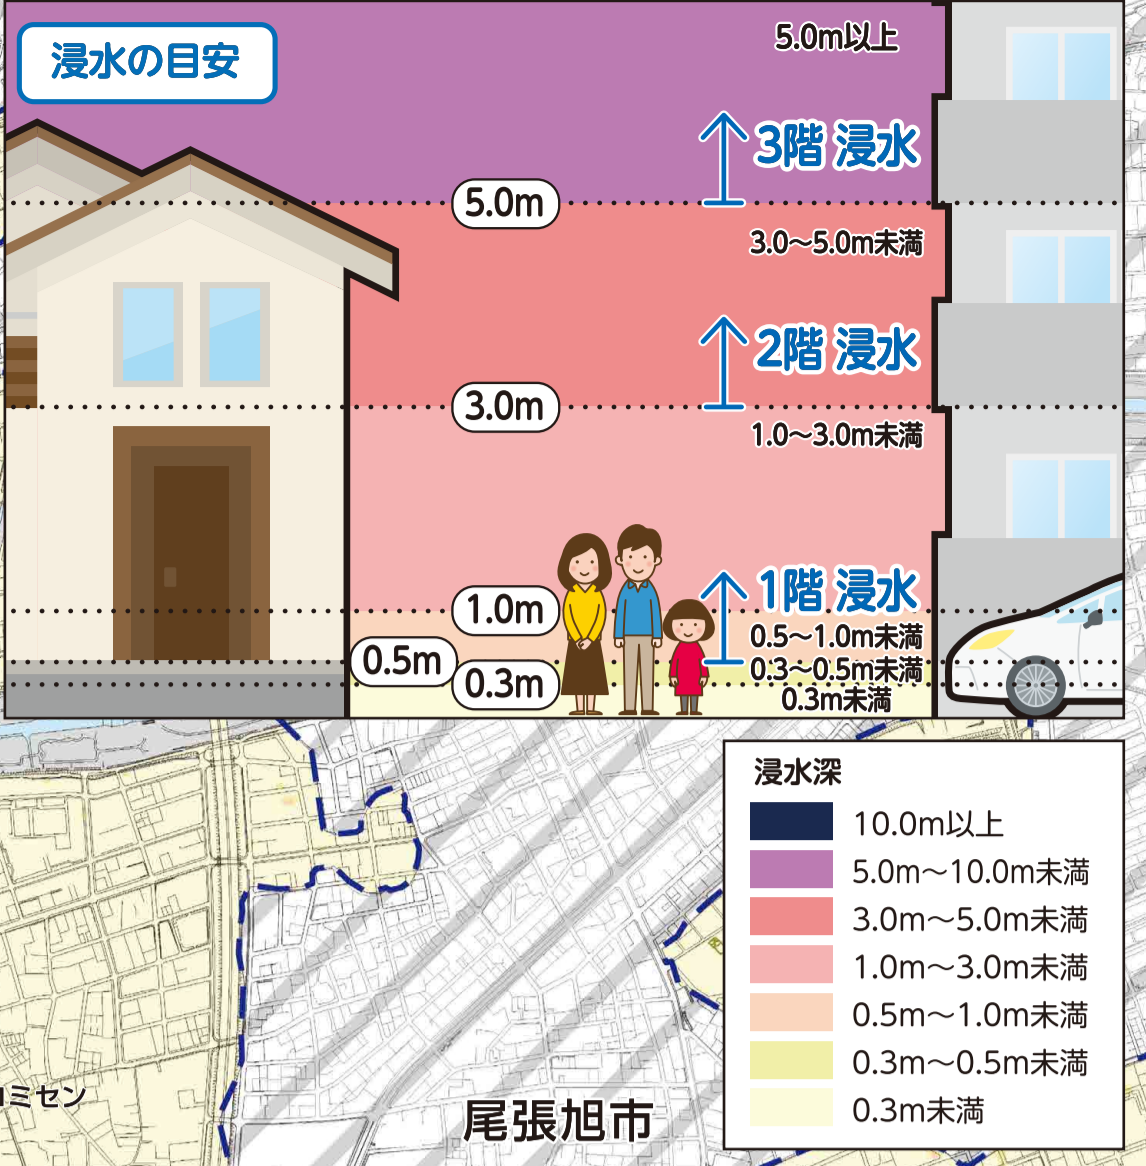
浸水の目安

5.0m以上

3階 浸水

5.0m

3.0～5.0m未満

2階 浸水

3.0m

1.0～3.0m未満

1階 浸水

1.0m

0.5～1.0m未満

0.5m

0.3～0.5m未満

0.3m

0.3m未満

浸水深

| | |
|---|---|
| | 10.0m以上 |
| | 5.0m～10.0m未満 |
| | 3.0m～5.0m未満 |
| | 1.0m～3.0m未満 |
| | 0.5m～1.0m未満 |
| | 0.3m～0.5m未満 |
| | 0.3m未満 |

ミセン

尾張旭市